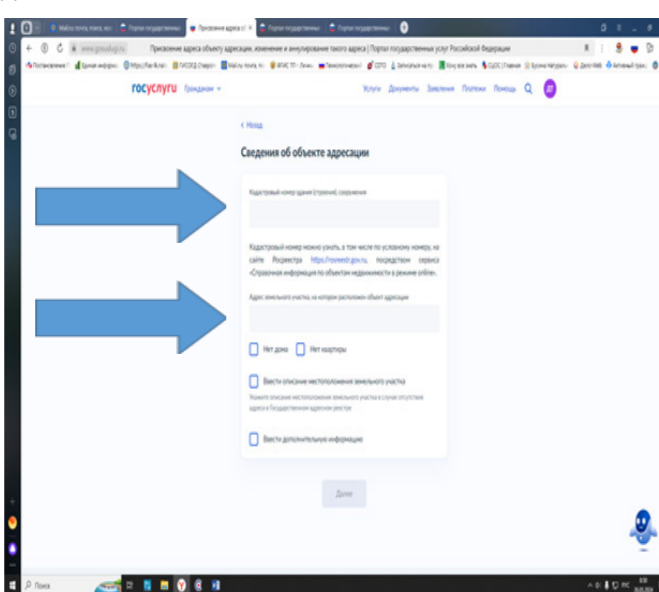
Присвоение адреса объекту адресации, изменение и аннулирование такого адреса | Портал государственных услуг Российской Федерации

госуслуги Гражданам

Услуги Документы Заявления Платежи Помощь

< Назад

Сведения об объекте адресации

Кадастровый номер здания (строения), сооружения

Кадастровый номер можно узнать, в том числе по условному номеру, на сайте Росреестра https://rosreestr.gov.ru, посредством сервиса «Справочная информация по объектам недвижимости в режиме online».

Адрес земельного участка, на котором расположен объект адресации

Нет дома

Нет квартиры

Ввести описание местоположения земельного участка

Укажите описание местоположения земельного участка в случае отсутствия адреса в Государственном адресном реестре

Ввести дополнительную информацию

Далее

Поиск